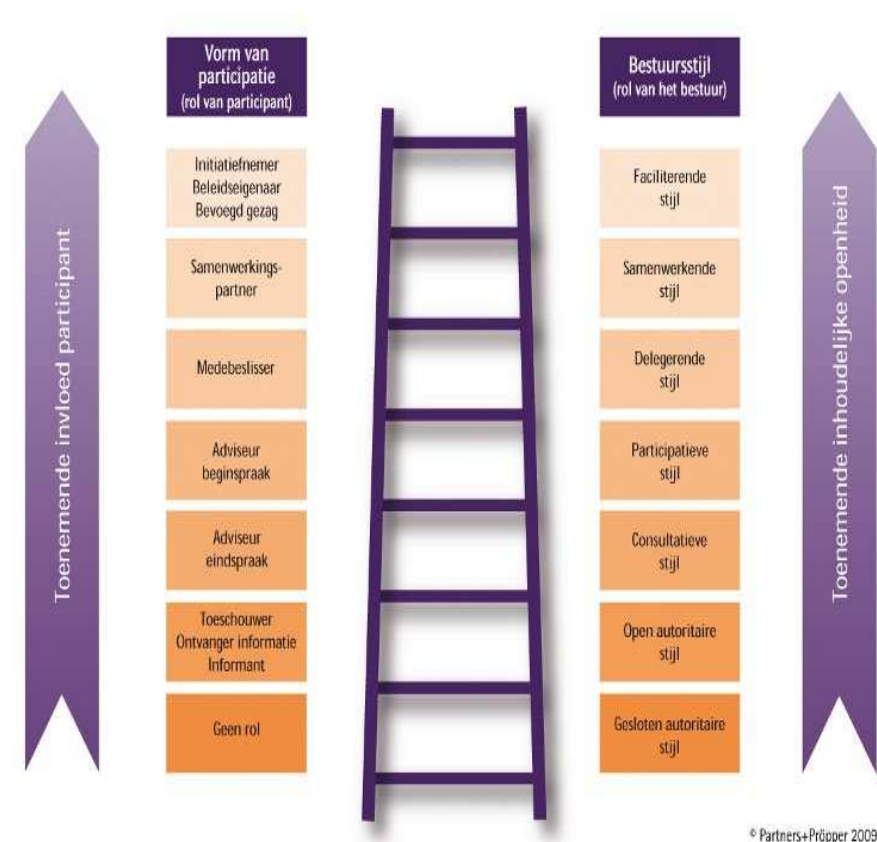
Toenemende invloed participant

Vorm van participatie (rol van participant)

Initiatiefnemer
Beleidseigenaar
Bevoegd gezag

Samenwerkingspartner

Medebeslisser

Adviseur beginspraak

Adviseur eindspraak

Toeschouwer
Ontvanger informatie
Informant

Geen rol

Bestuursstijl (rol van het bestuur)

Faciliterende stijl

Samenwerkende stijl

Delegerende stijl

Participatieve stijl

Consultatieve stijl

Open autoritaire stijl

Gesloten autoritaire stijl

Toenemende inhoudelijke openheid

© Partners+Pröpper 2009